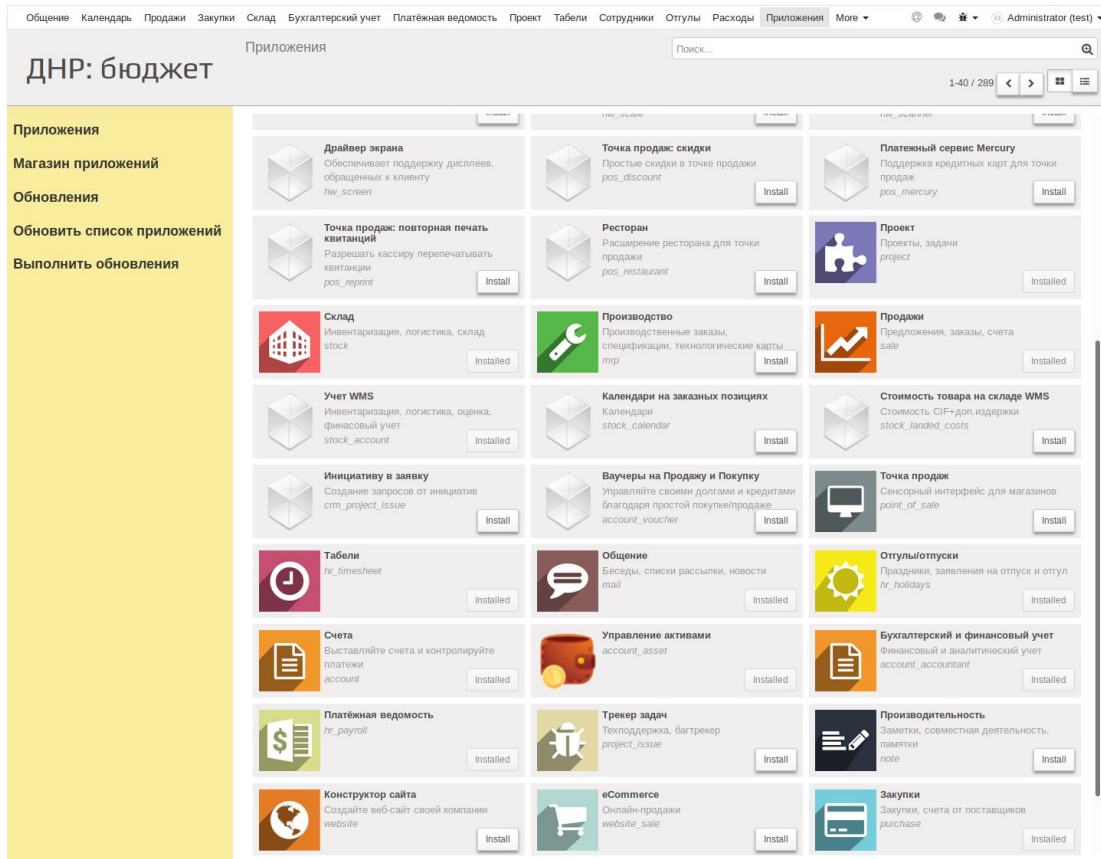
Общение Календарь Продажи Закупки Склад Бухгалтерский учет Платёжная ведомость Проект Табели Сотрудники Отгулы Расходы Приложения More ▾ Administrator (test) ▾

ДНР: бюджет

Приложения

Поиск...

1-40 / 289

Приложения
Магазин приложений
Обновления
Обновить список приложений
Выполнить обновления

Драйвер экрана
Обеспечивает поддержку дисплеев, обращенных к клиенту
hw_screen

Точка продаж: скидки
Простые скидки в точке продажи
pos_discount
Install

Платежный сервис Mercury
Поддержка кредитных карт для точки продаж
pos_mercury
Install

Точка продаж: повторная печать квитанций
Разрешать кассиру перепечатывать квитанции
pos_reprint
Install

Ресторан
Расширение ресторана для точки продажи
pos_restaurant
Install

Проект
Проекты, задачи
project
Installed

Склад
Инвентаризация, логистика, склад
stock
Installed

Производство
Производственные заказы, спецификации, технологические карты
mrp
Install

Продажи
Предложения, заказы, счета
sale
Installed

Учет WMS
Инвентаризация, логистика, оценка, финасовый учет
stock_account
Installed

Календари на заказных позициях
Календари
stock_calendar
Install

Стоимость товара на складе WMS
Стоимость CIF+доп.издержки
stock_landed_costs
Install

Инициативу в заявку
Создание запросов от инициатив
crm_project_issue
Install

Ваучеры на Продажу и Покупку
Управляйте своими долгами и кредитами благодаря простой покупке/продаже
account_voucher
Install

Точка продаж
Сенсорный интерфейс для магазинов
point_of_sale
Install

Табели
hr_timesheet
Installed

Общение
Беседы, списки рассылки, новости
mail
Installed

Отгулы/отпуски
Праздники, заявления на отпуск и отгул
hr_holidays
Installed

Счета
Выставляйте счета и контролируйте платежи
account
Installed

Управление активами
account_asset
Installed

Бухгалтерский и финансовый учет
Финансовый и аналитический учет
account_accountant
Installed

Платёжная ведомость
hr_payroll
Installed

Трекер задач
Техподдержка, багтрекер
project_issue
Install

Производительность
Заметки, совместная деятельность, памятки
note
Install

Конструктор сайта
Создайте веб-сайт своей компании
website
Install

eCommerce
Онлайн-продажи
website_sale
Install

Закупки
Закупки, счета от поставщиков
purchase
Installed